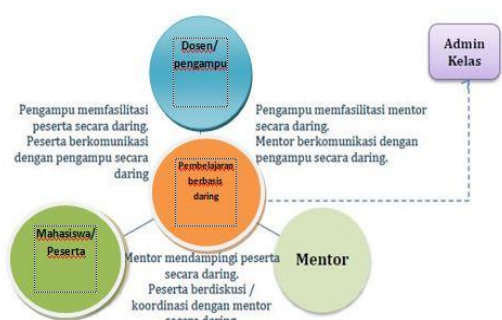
Dosen/ pengampu

Admin Kelas

Pengampu memfasilitasi peserta secara daring. Peserta berkomunikasi dengan pengampu secara daring

Pengampu memfasilitasi mentor secara daring. Mentor berkomunikasi dengan pengampu secara daring.

Pembelajaran berbasis daring

Mahasiswa/ Peserta

Mentor

Mentor mendampingi peserta secara daring. Peserta berdiskusi / koordinasi dengan mentor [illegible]